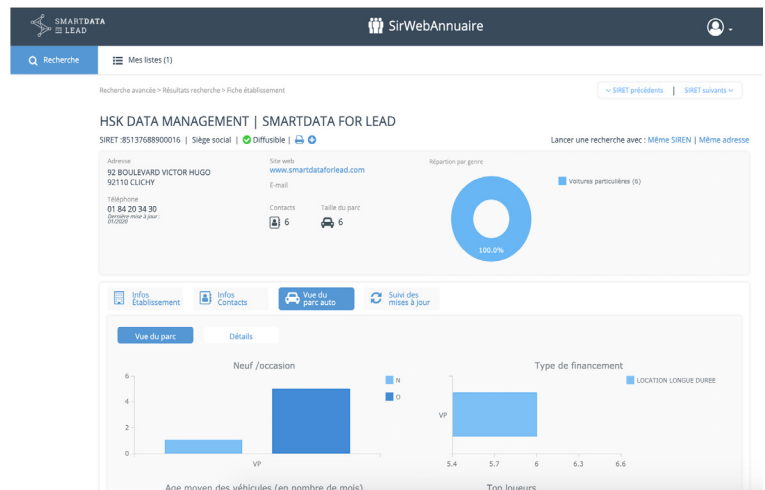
SMARTDATA LEAD

SirWebAnnuaire

Recherche

Mes listes (1)

Recherche avancée > Résultats recherche > Fiche établissement

SIRET précédents | SIRET suivants

HSK DATA MANAGEMENT | SMARTDATA FOR LEAD

SIRET :85137688900016 | Siège social | Diffusible |

Lancer une recherche avec : Même SIREN | Même adresse

Adresse
92 BOULEVARD VICTOR HUGO
92110 CLICHY

Téléphone
01 84 20 34 30
Dernière mise à jour : 01/2020

Site web
www.smartdataforlead.com

E-mail

Contacts
6

Taille du parc
6

Répartion par genre

Voitures particulières (6)

100.0%

Infos Établissement

Infos Contacts

Vue du parc auto

Suivi des mises à jour

Vue du parc

Détails

Neuf /occasion

6
4
2
0

VP

N
O

Type de financement

LOCATION LONGUE DUREE

VP

5.4 5.7 6 6.3 6.6

Age moyen des véhicules (en nombre de mois)

Top loueurs